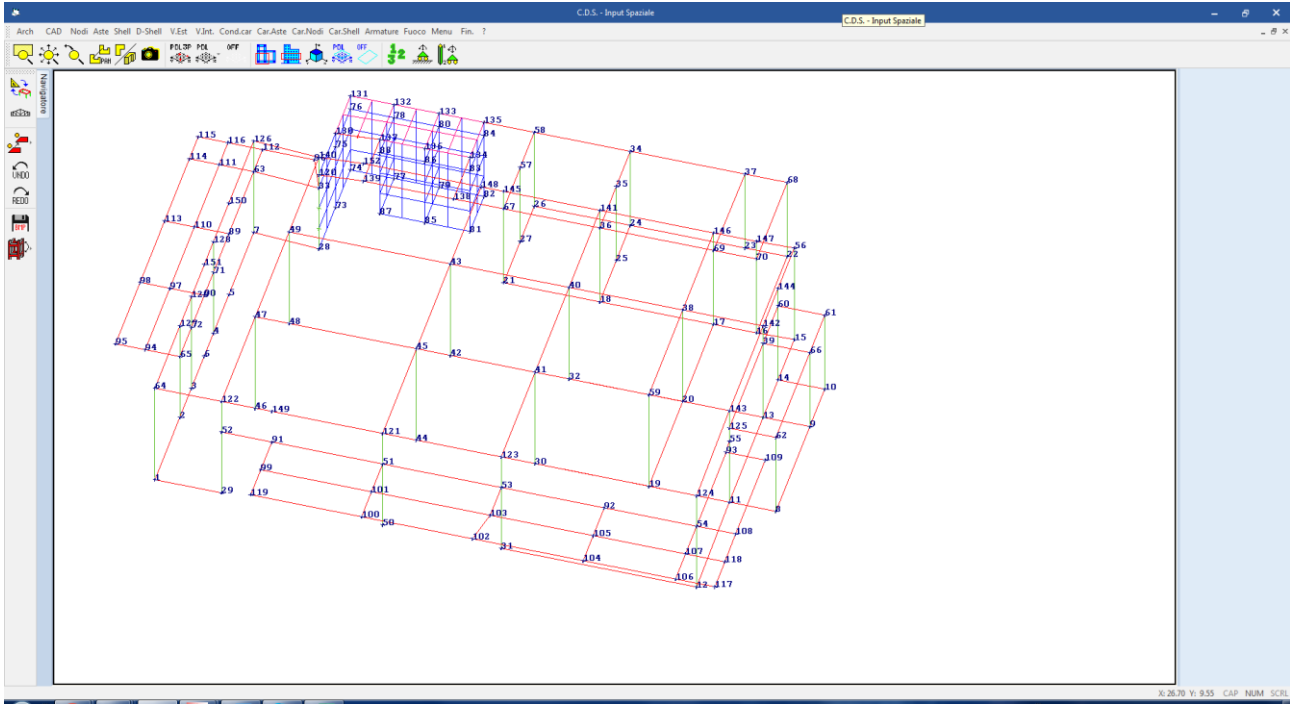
C.D.S. - Input Spaziale

C.D.S. - Input Spaziale

Arch CAD Nodi Aste Shell D-Shell V.Est V.Int. Cond.car Car.Aste Car.Nodi Car.Shell Armature Fuoco Menu Fin. ?

POL 3P POL OFF POL OFF

Navigatore

UNDO REDO

131 76 132 78 133 80 135 84 58 115 116 126 112 130 137 75 88 136 134 34 114 111 140 152 74 86 83 63 120 139 77 79 148 145 57 35 37 68 33 138 82 26 150 73 87 85 81 67 141 113 110 7 89 128 59 28 36 24 146 23 147 56 27 69 22 70 43 25 151 71 21 40 18 144 98 97 130 90 5 60 61 38 127 72 47 48 17 16 142 95 94 65 4 6 39 15 45 42 66 64 3 41 32 14 10 59 20 122 46 149 143 13 125 9 52 91 121 44 62 2 55 93 109 123 30 99 51 19 119 29 1 101 53 124 11 8 92 100 50 103 54 108 105 102 31 107 104 118 106 12 117

X: 26.70 Y: 9.55 CAP NUM SCRL